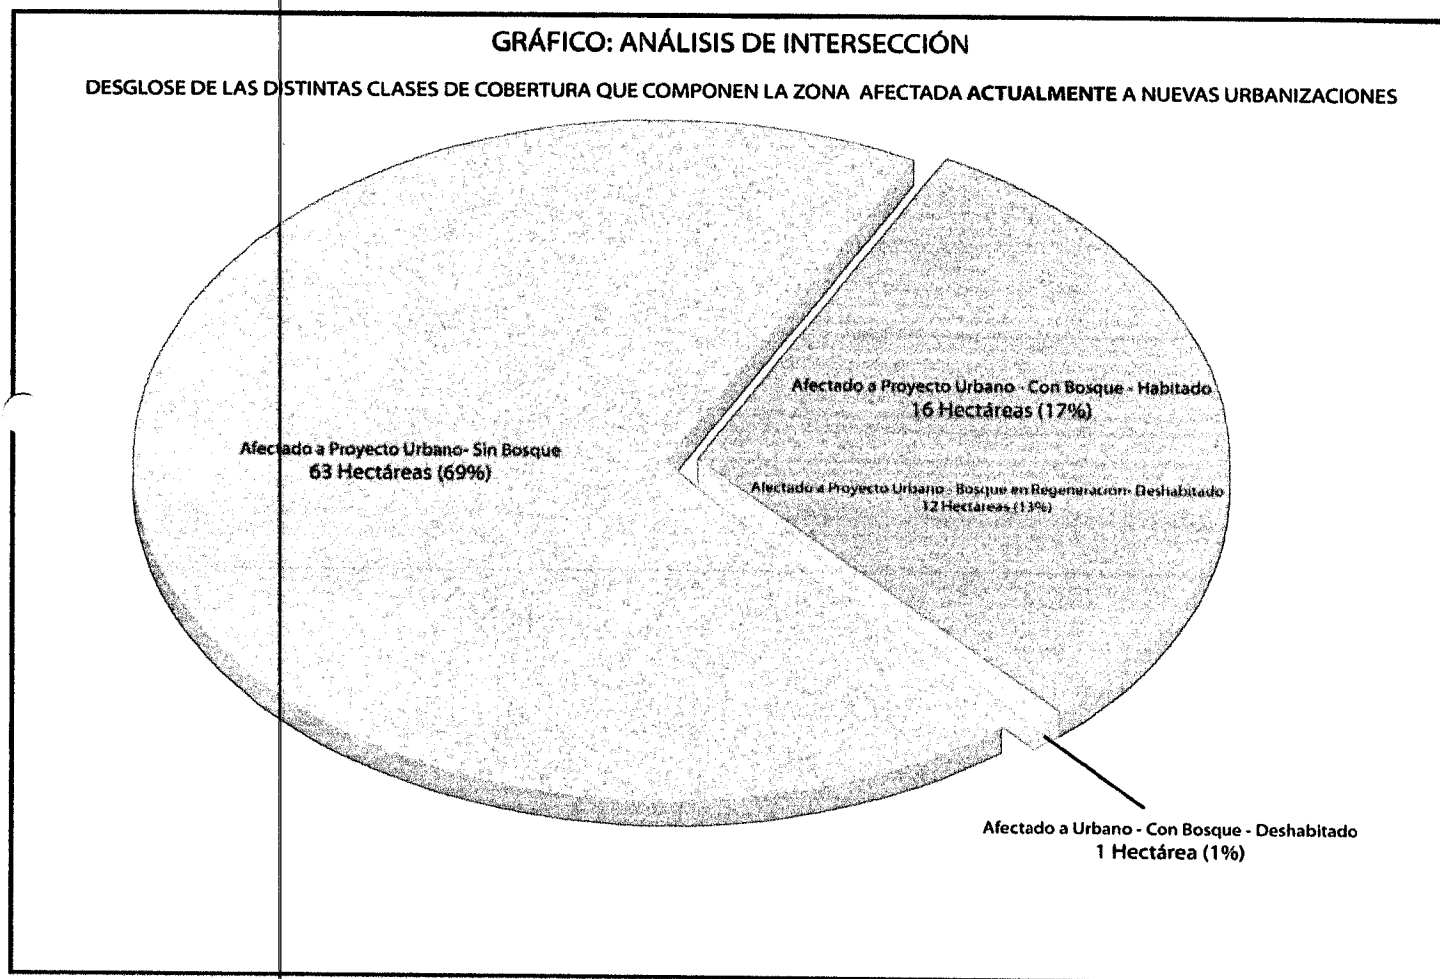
GRÁFICO: ANÁLISIS DE INTERSECCIÓN

DESGLOSE DE LAS DISTINTAS CLASES DE COBERTURA QUE COMPONEN LA ZONA AFECTADA ACTUALMENTE A NUEVAS URBANIZACIONES

Afectado a Proyecto Urbano - Con Bosque - Habitado
16 Hectáreas (17%)

Afectado a Proyecto Urbano- Sin Bosque
63 Hectáreas (69%)

Afectado a Proyecto Urbano - Bosque en Regeneración- Deshabitado
12 Hectáreas (13%)

Afectado a Urbano - Con Bosque - Deshabitado
1 Hectárea (1%)